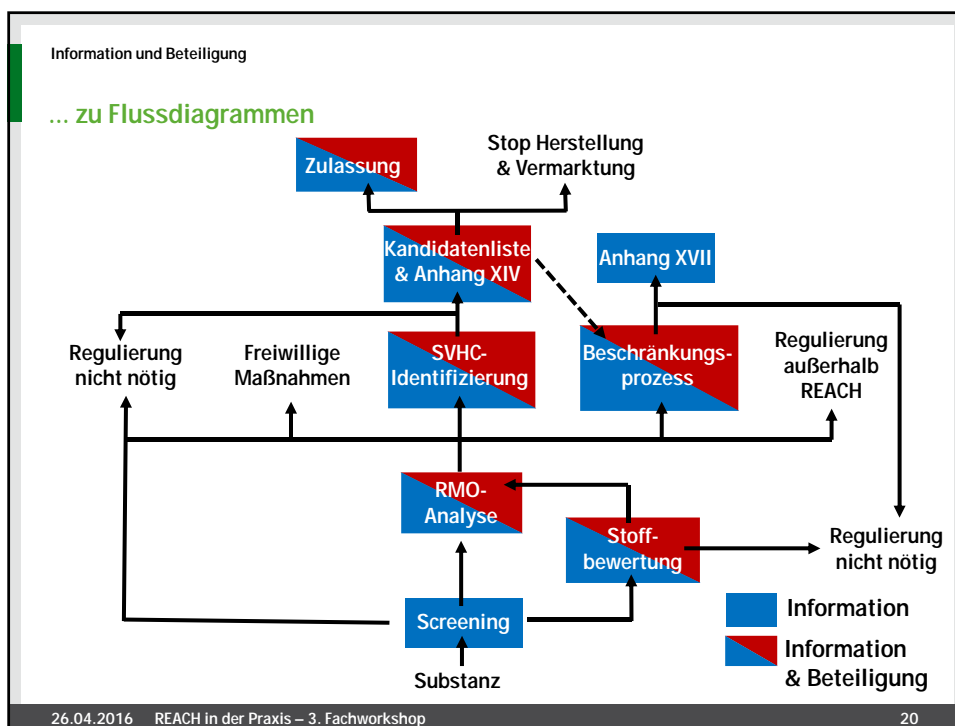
Information und Beteiligung

... zu Flussdiagrammen

Zulassung

Stop Herstellung & Vermarktung

Kandidatenliste & Anhang XIV

Anhang XVII

Regulierung nicht nötig

Freiwillige Maßnahmen

SVHC-Identifizierung

Beschränkungsprozess

Regulierung außerhalb REACH

RMO-Analyse

Stoffbewertung

Regulierung nicht nötig

Screening

Substanz

Information

Information & Beteiligung

26.04.2016 REACH in der Praxis – 3. Fachworkshop 20